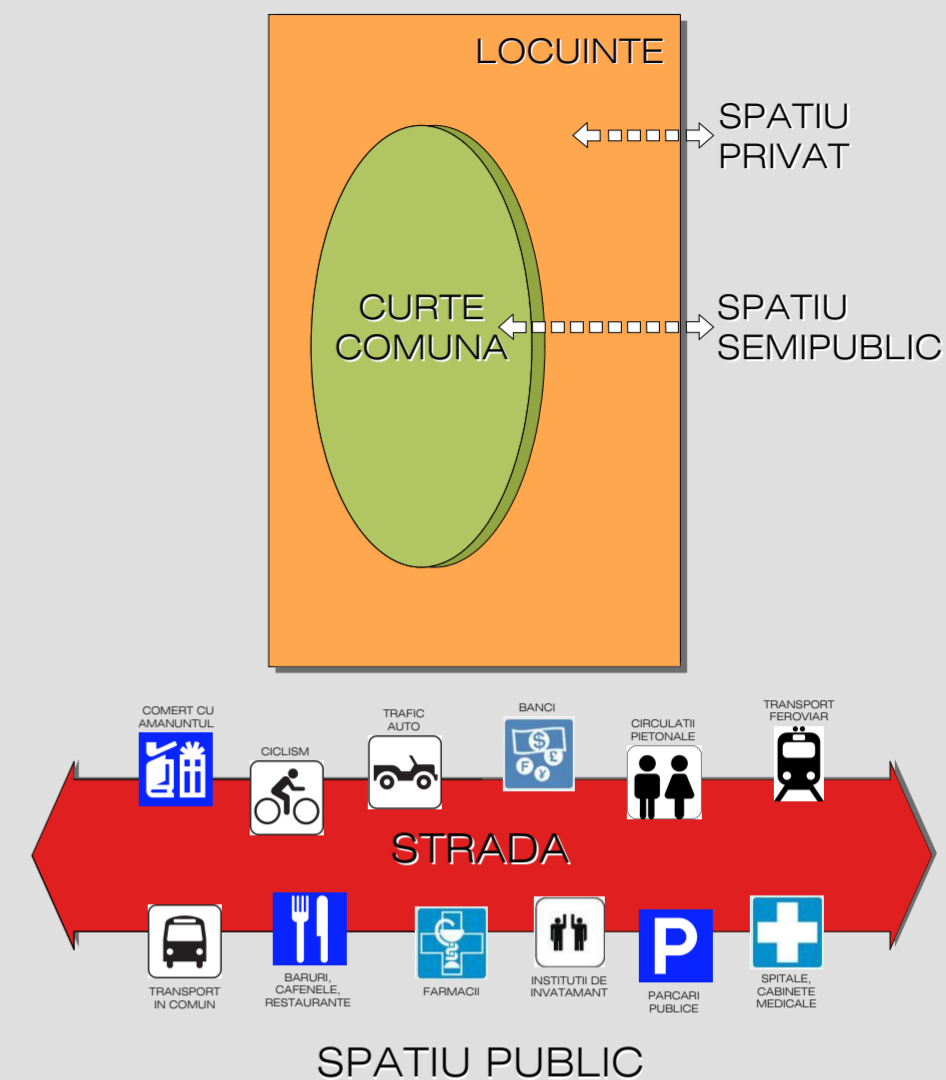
LOCUINTE

SPATIU PRIVAT

CURTE COMUNA

SPATIU SEMIPUBLIC

COMERT CU AMANUNTUL

CICLISM

TRAFIC AUTO

BANCI

CIRCULATII PIETONALE

TRANSPORT FEROVIAR

STRADA

P

TRANSPORT IN COMUN

BARURI, CAFENELE, RESTAURANTE

FARMACII

INSTITUTII DE INVATAMANT

PARCARI PUBLICE

SPITALE, CABINETE MEDICALE

SPATIU PUBLIC